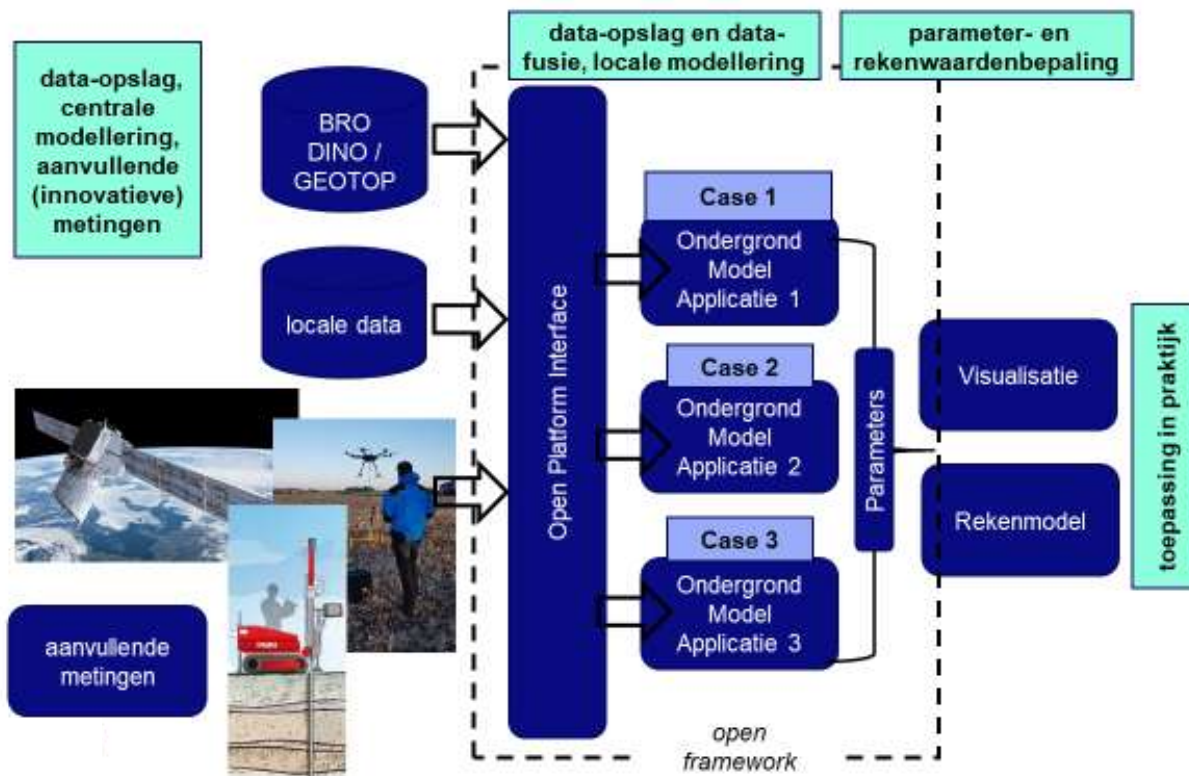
data-opslag, centrale modellering, aanvullende (innovatieve) metingen

data-opslag en datafusie, locale modellering

parameter- en rekenwaardenbepaling

BRO
DINO /
GEOTOP

locale data

aanvullende metingen

Open Platform Interface

Case 1
Ondergrond Model Applicatie 1

Case 2
Ondergrond Model Applicatie 2

Case 3
Ondergrond Model Applicatie 3

Parameters

Visualisatie

Rekenmodel

toepassing in praktijk

open framework